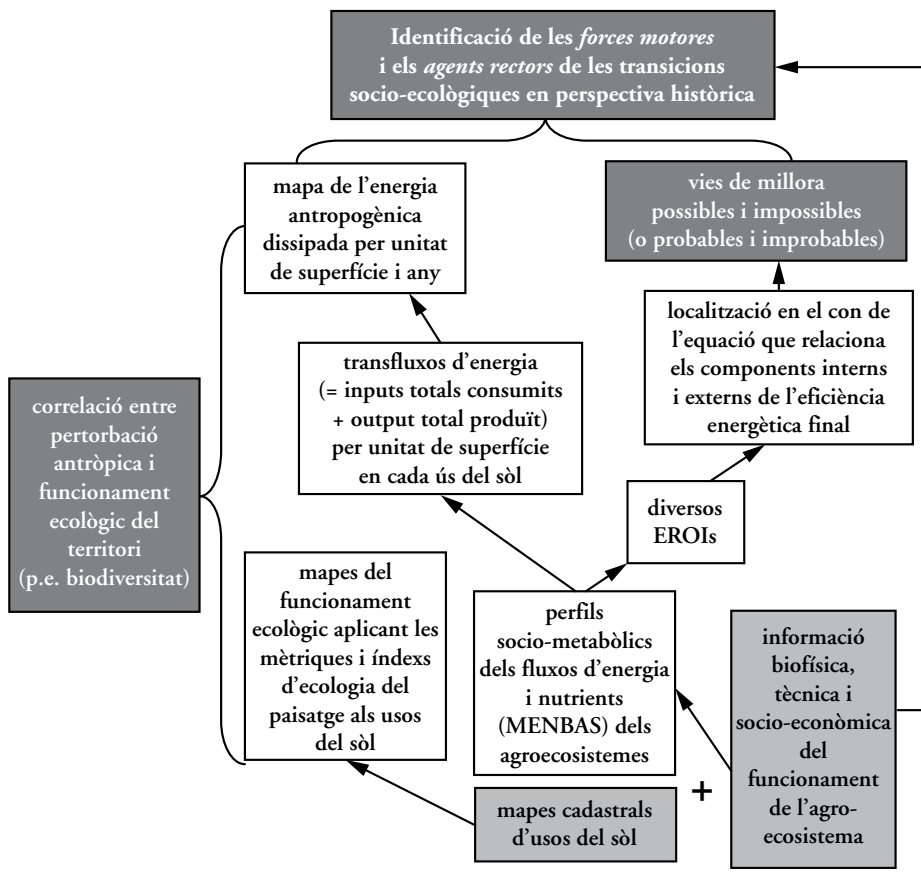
Identificació de les *forces motores* i els *agents rectors* de les transicions socio-ecològiques en perspectiva històrica

mapa de l'energia antropogènica dissipada per unitat de superfície i any

vies de millora possibles i impossibles (o probables i improbables)

localització en el con de l'equació que relaciona els components interns i externs de l'eficiència energètica final

transfluxos d'energia (= inputs totals consumits + output total produït) per unitat de superfície en cada ús del sòl

correlació entre pertorbació antròpica i funcionament ecològic del territori (p.e. biodiversitat)

diversos EROIs

mapes del funcionament ecològic aplicant les mètriques i índexs d'ecologia del paisatge als usos del sòl

perfils socio-metabòlics dels fluxos d'energia i nutrients (MENBAS) dels agroecosistemes

informació biofísica, tècnica i socio-econòmica del funcionament de l'agro-ecosistema

+

mapes cadastrals d'usos del sòl